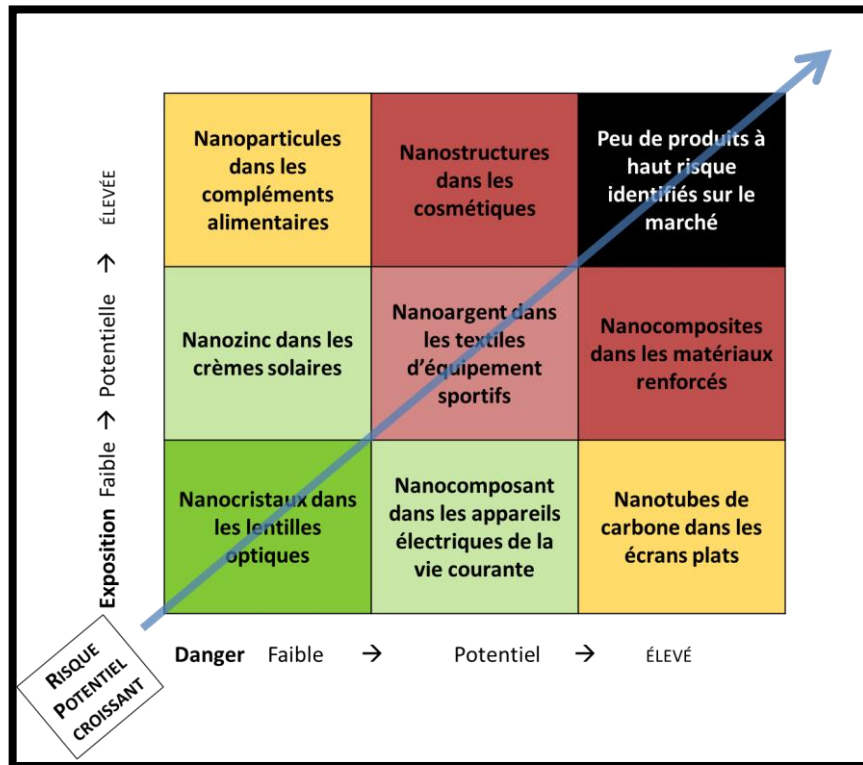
Exposition Faible → Potentielle → ÉLEVÉE

| | | |
|---|---|---|
| Nanoparticules dans les compléments alimentaires | Nanostructures dans les cosmétiques | Peu de produits à haut risque identifiés sur le marché |
| Nanozinc dans les crèmes solaires | Nanoargent dans les textiles d'équipement sportifs | Nanocomposites dans les matériaux renforcés |
| Nanocristaux dans les lentilles optiques | Nanocomposant dans les appareils électriques de la vie courante | Nanotubes de carbone dans les écrans plats |

Danger Faible → Potentiel → ÉLEVÉ

RISQUE POTENTIEL CROISSANT